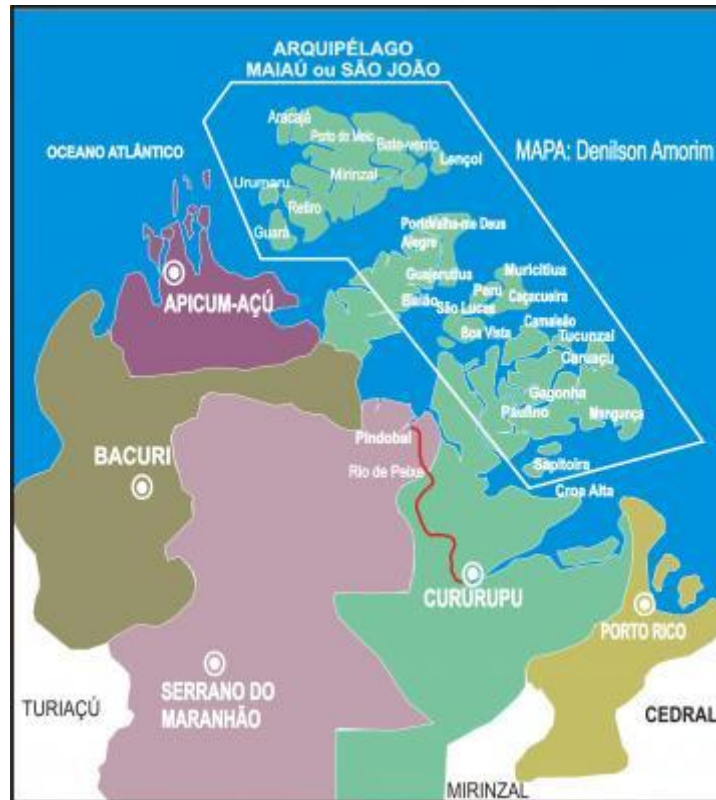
ARQUIPÉLAGO
MAIAÚ ou SÃO JOÃO

OCEANO ATLÂNTICO

MAPA: Denilson Amorim

Aracajé
Porto do Meio
Bate-vento
Lençol
Urumaru
Mirinzal
Retiro
Guará
Ponta-Valha-me Deus
Alegre
Guajerutiua
Muricitiua
Peru
Caçacueira
Bailão
São Lucas
Boa Vista
Camaleão
Tucunzal
Caruaçu
Gagonha
Paulino
Margança
Sapitoira
Cros Alta

APICUM-AÇÚ

BACURI

Pindobal
Rio de Peixe

CURURUPU

PORTO RICO

SERRANO DO MARANHÃO

TURIAÇÚ

CEDRAL

MIRINZAL